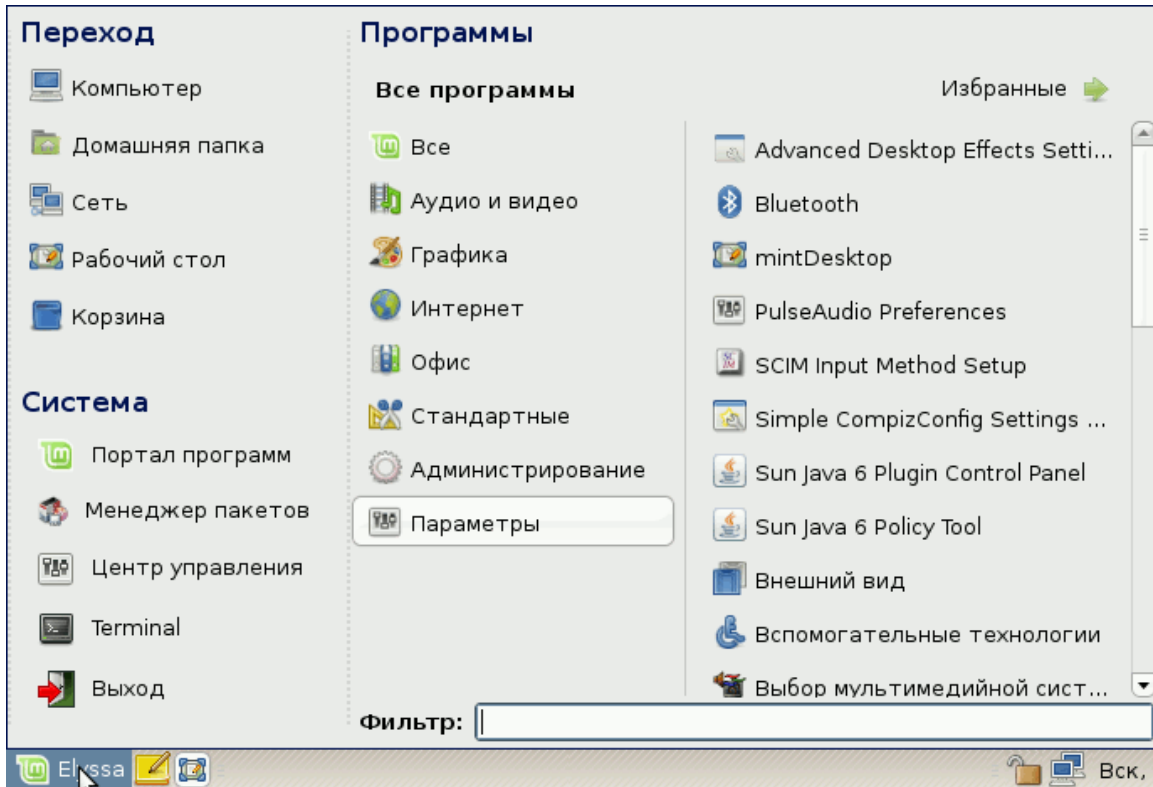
Переход

Компьютер

Домашняя папка

Сеть

Рабочий стол

Корзина

Система

Портал программ

Менеджер пакетов

Центр управления

Terminal

Выход

Программы

Все программы

Избранные

Все

Аудио и видео

Графика

Интернет

Офис

Стандартные

Администрирование

Параметры

Advanced Desktop Effects Setti...

Bluetooth

mintDesktop

PulseAudio Preferences

SCIM Input Method Setup

Simple CompizConfig Settings ...

Sun Java 6 Plugin Control Panel

Sun Java 6 Policy Tool

Внешний вид

Вспомогательные технологии

Выбор мультимедийной сист...

Фильтр:

Elyssa

Вск,